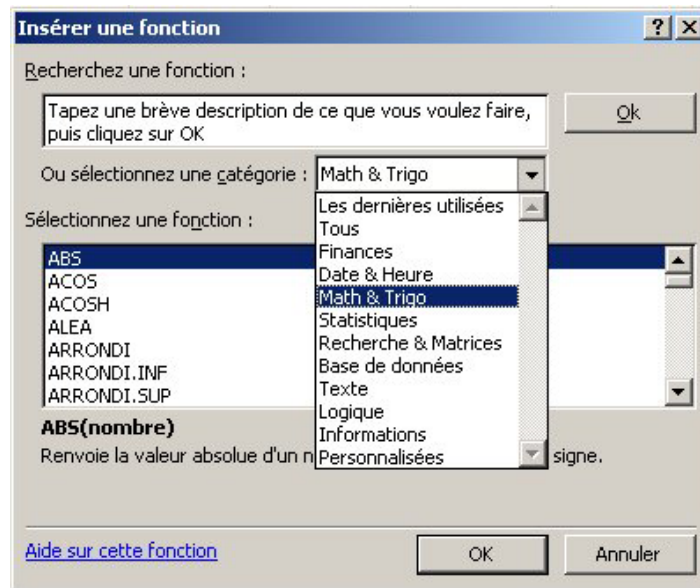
Insérer une fonction ? X

Recherchez une fonction :

Tapez une brève description de ce que vous voulez faire, puis cliquez sur OK

Ok

Ou sélectionnez une catégorie : Math & Trigo

Sélectionnez une fonction :

ABS
ACOS
ACOSH
ALEA
ARRONDI
ARRONDI.INF
ARRONDI.SUP

Les dernières utilisées
Tous
Finances
Date & Heure
Math & Trigo
Statistiques
Recherche & Matrices
Base de données
Texte
Logique
Informations
Personnalisées

ABS(nombre)

Renvoie la valeur absolue d'un n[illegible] signe.

Aide sur cette fonction

OK

Annuler